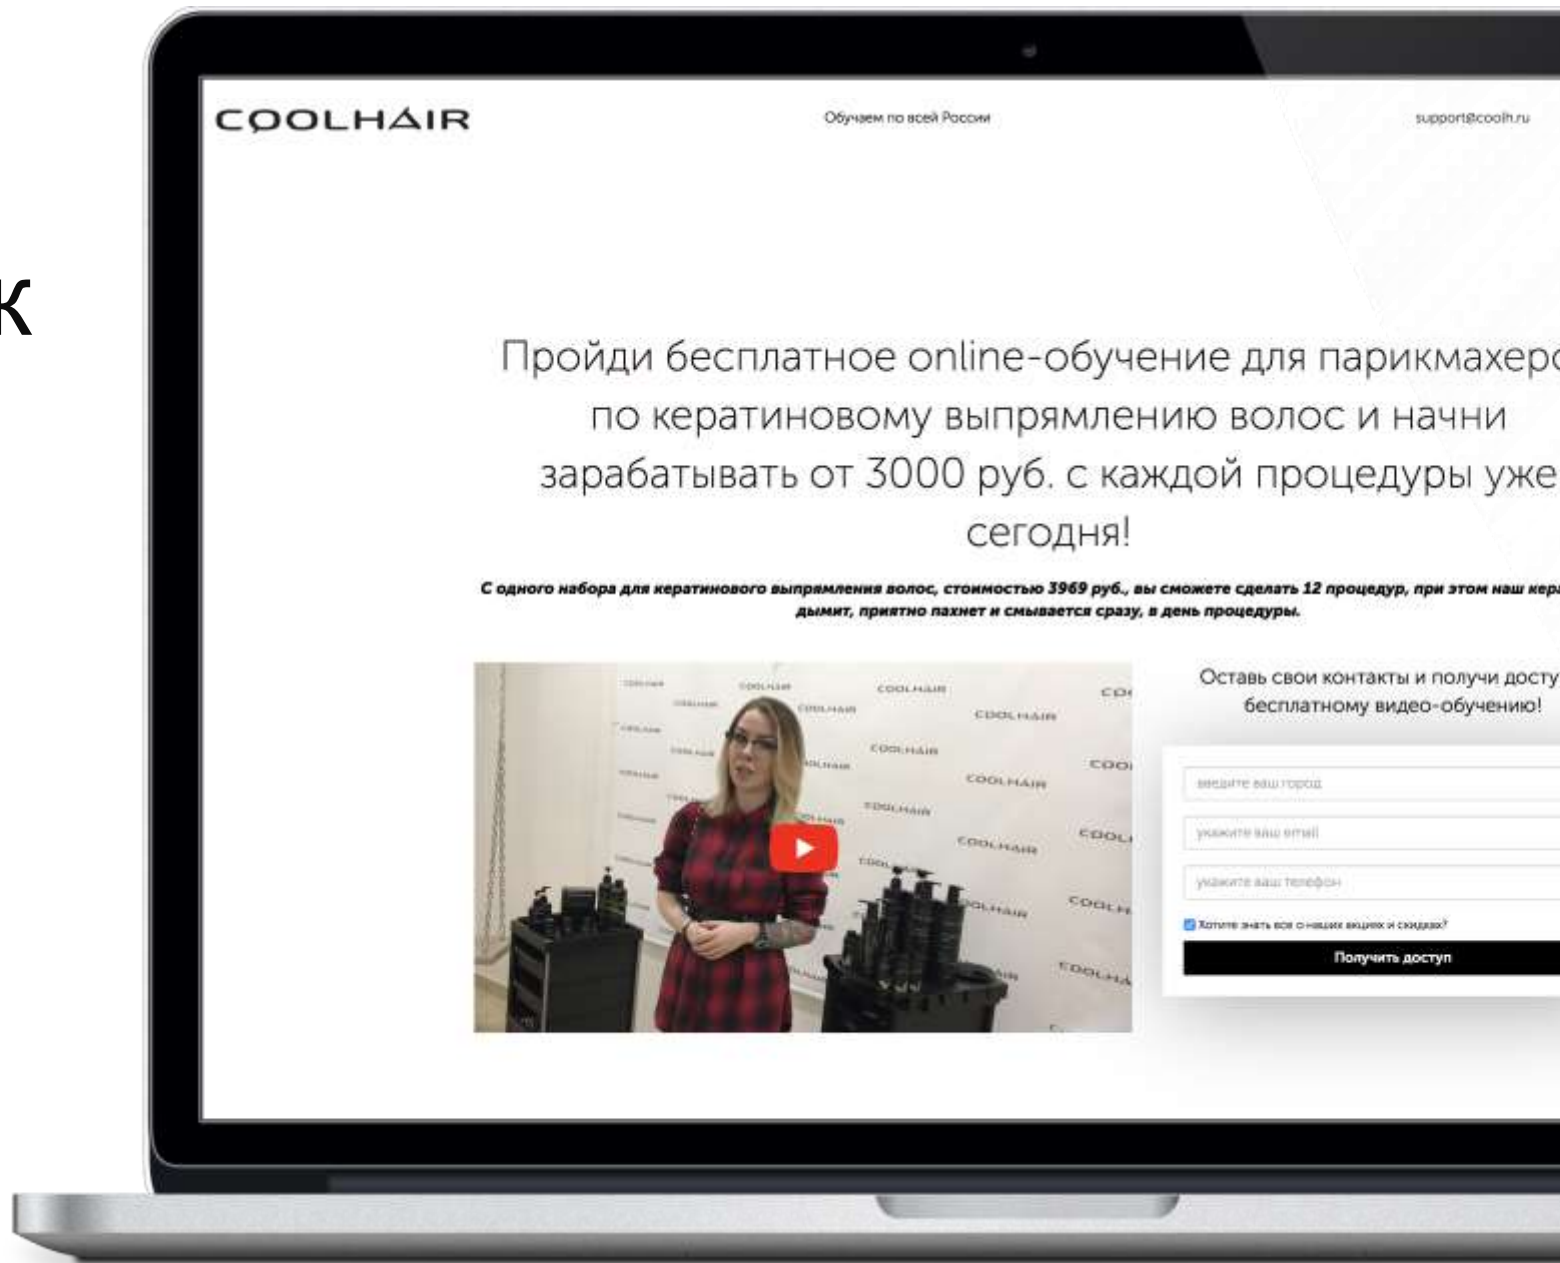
к

COOLHAIR

Обучаем по всей России

support@coolh.ru

Пройди бесплатное online-обучение для парикмахеро по кератиновому выпрямлению волос и начни зарабатывать от 3000 руб. с каждой процедуры уже сегодня!

С одного набора для кератинового выпрямления волос, стоимостью 3969 руб., вы сможете сделать 12 процедур, при этом наш кера дымит, приятно пахнет и смывается сразу, в день процедуры.

COOLHAIR

Оставь свои контакты и получи досту бесплатному видео-обучению!

введите ваш город

укажите ваш email

укажите ваш телефон

Хотите знать все о наших акциях и скидках?

Получить доступ